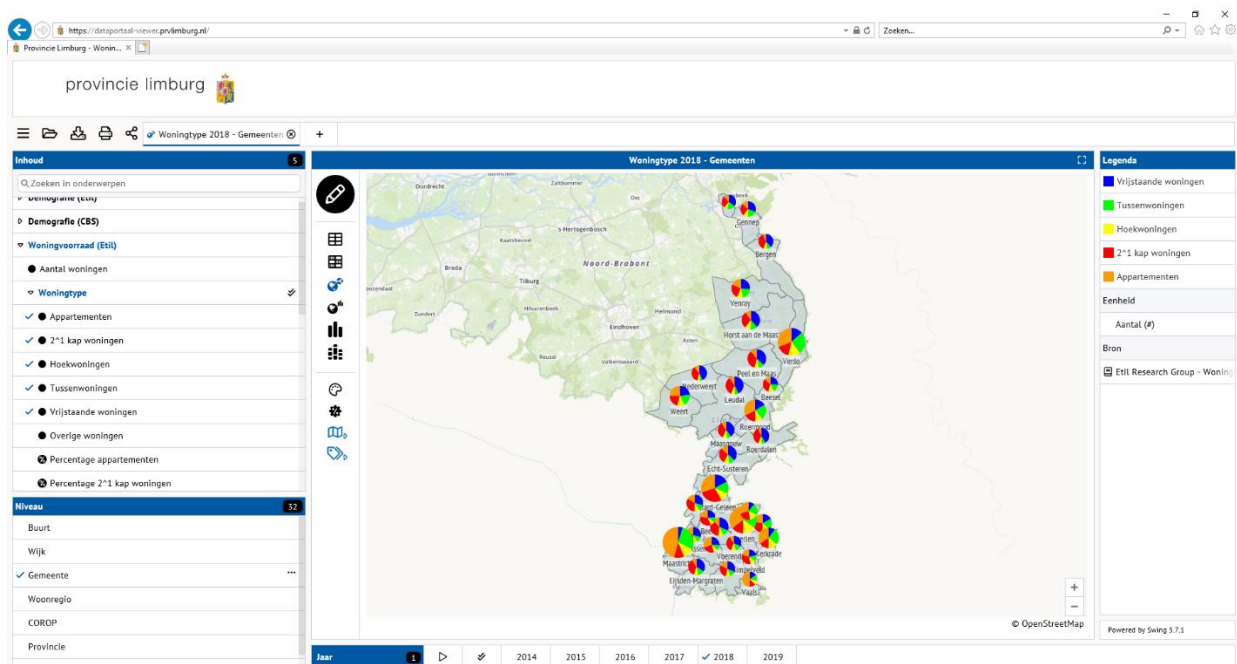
https://dataportaal-viewer.prvlimburg.nl/

Zoeken...

Provincie Limburg - Wonin... ×

provincie limburg

Woningtype 2018 - Gemeenten

+

Inhoud 5

Zoeken in onderwerpen

Demografie (Etil)

Demografie (CBS)

Woningvoorraad (Etil)

Aantal woningen

Woningtype

Appartementen

2^1 kap woningen

Hoekwoningen

Tussenwoningen

Vrijstaande woningen

Overige woningen

Percentage appartementen

Percentage 2^1 kap woningen

Niveau 32

Buurt

Wijk

Gemeente ...

Woonregio

COROP

Provincie

Woningtype 2018 - Gemeenten

Dordrecht

Zaltbommel

Oss

's-Hertogenbosch

Kaatsheuvel

Breda

Noord-Brabant

Tilburg

Roosendaal

Zundert

Hilvarenbeek

Helmond

Eindhoven

Asten

Veldhoven

Gennep

Bergen

Venray

Horst aan de Maas

Venlo

Peel en Maas

Nederweert

Beesel

Leudal

Weert

Roermond

Maasgouw

Roerdalen

Echt-Susteren

Sittard-Geleen

Beek

Heerlen

Voerendaal

Kerkrade

Maastricht

Gulpen-Wittem

Eijsden-Margraten

Vaals

+

−

© OpenStreetMap

Legenda

Vrijstaande woningen

Tussenwoningen

Hoekwoningen

2^1 kap woningen

Appartementen

Eenheid

Aantal (#)

Bron

Etil Research Group - Woning

Powered by Swing 5.7.1

Jaar 1

2014

2015

2016

2017

2018

2019